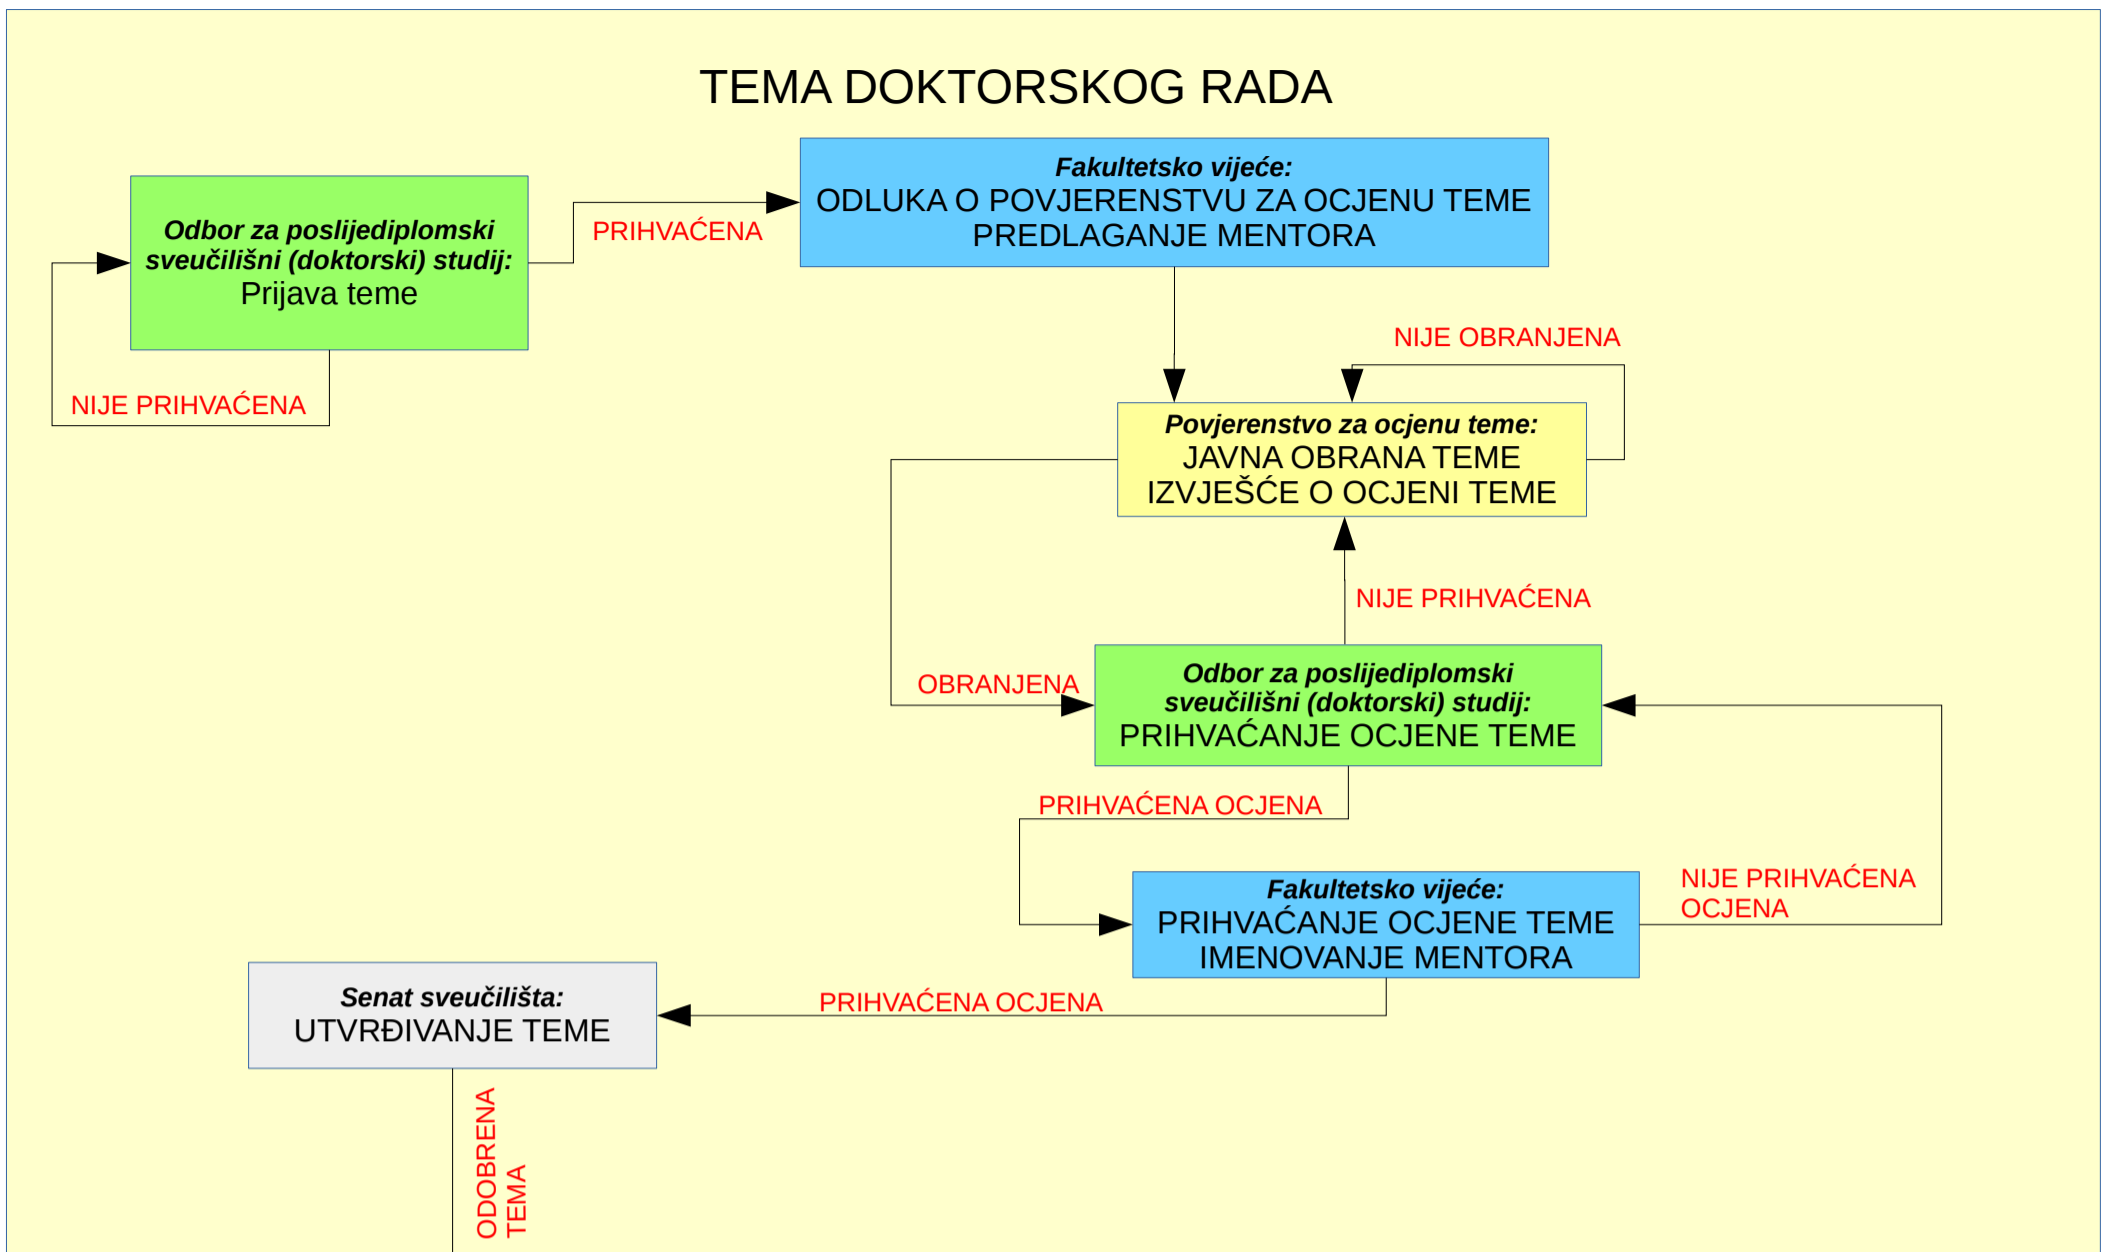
TEMA DOKTORSKOG RADA

Odbor za poslijediplomski sveučilišni (doktorski) studij:
Prijava teme

PRIHVAĆENA

Fakultetsko vijeće:
ODLUKA O POVJERENSTVU ZA OCJENU TEME
PREDLAGANJE MENTORA

NIJE PRIHVAĆENA

NIJE OBRANJENA

Povjerenstvo za ocjenu teme:
JAVNA OBRANA TEME
IZVJEŠĆE O OCJENI TEME

NIJE PRIHVAĆENA

OBRANJENA

Odbor za poslijediplomski sveučilišni (doktorski) studij:
PRIHVAĆANJE OCJENE TEME

PRIHVAĆENA OCJENA

Fakultetsko vijeće:
PRIHVAĆANJE OCJENE TEME
IMENOVANJE MENTORA

NIJE PRIHVAĆENA OCJENA

Senat sveučilišta:
UTVRĐIVANJE TEME

PRIHVAĆENA OCJENA

ODOBRENA TEMA